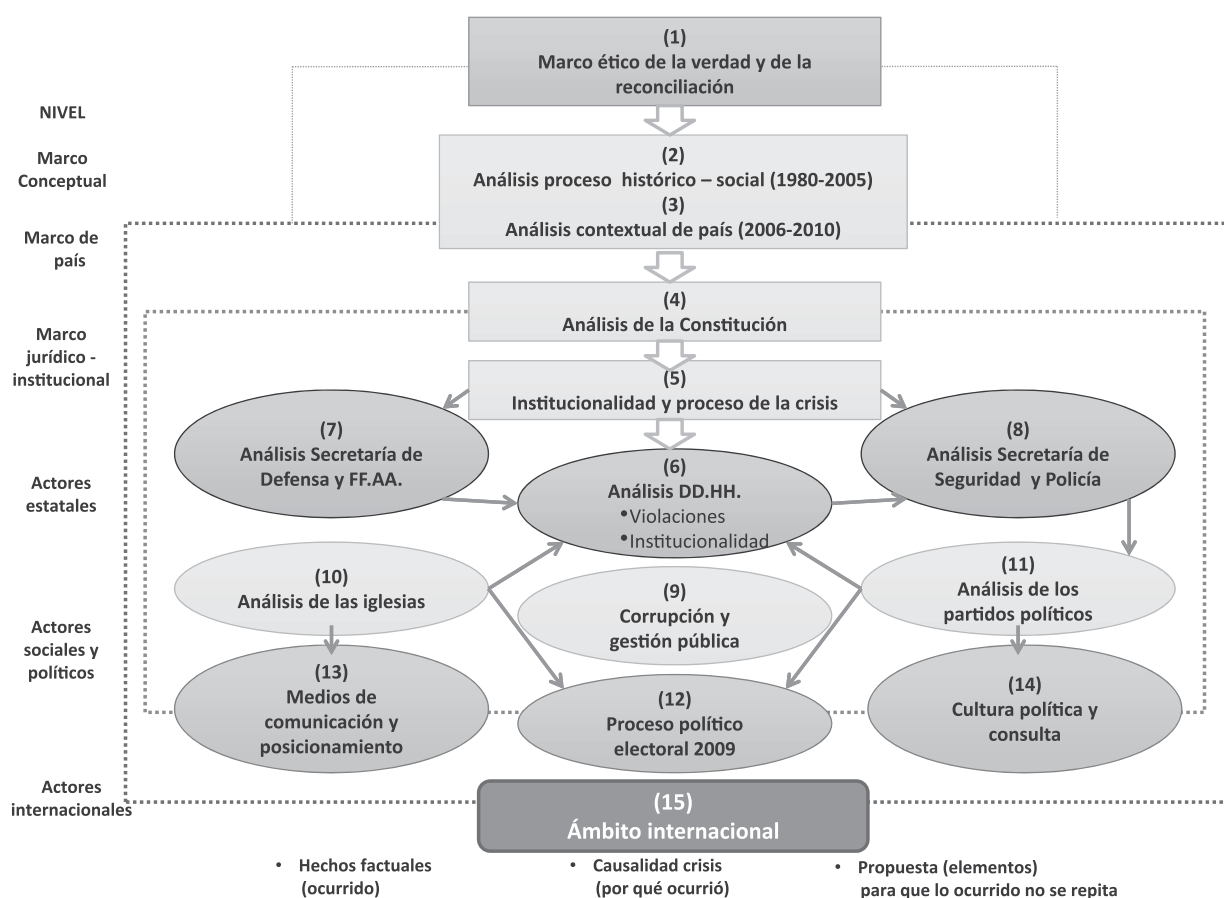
NIVEL

Marco Conceptual

Marco de país

Marco jurídico - institucional

Actores estatales

Actores sociales y políticos

Actores internacionales

(1)
Marco ético de la verdad y de la reconciliación

(2)
Análisis proceso histórico – social (1980-2005)
(3)
Análisis contextual de país (2006-2010)

(4)
Análisis de la Constitución

(5)
Institucionalidad y proceso de la crisis

(7)
Análisis Secretaría de Defensa y FF.AA.

(6)
Análisis DD.HH.
• Violaciones
• Institucionalidad

(8)
Análisis Secretaría de Seguridad y Policía

(10)
Análisis de las iglesias

(9)
Corrupción y gestión pública

(11)
Análisis de los partidos políticos

(13)
Medios de comunicación y posicionamiento

(12)
Proceso político electoral 2009

(14)
Cultura política y consulta

(15)
Ámbito internacional

• Hechos factuales (ocurrido)
• Causalidad crisis (por qué ocurrió)
• Propuesta (elementos) para que lo ocurrido no se repita